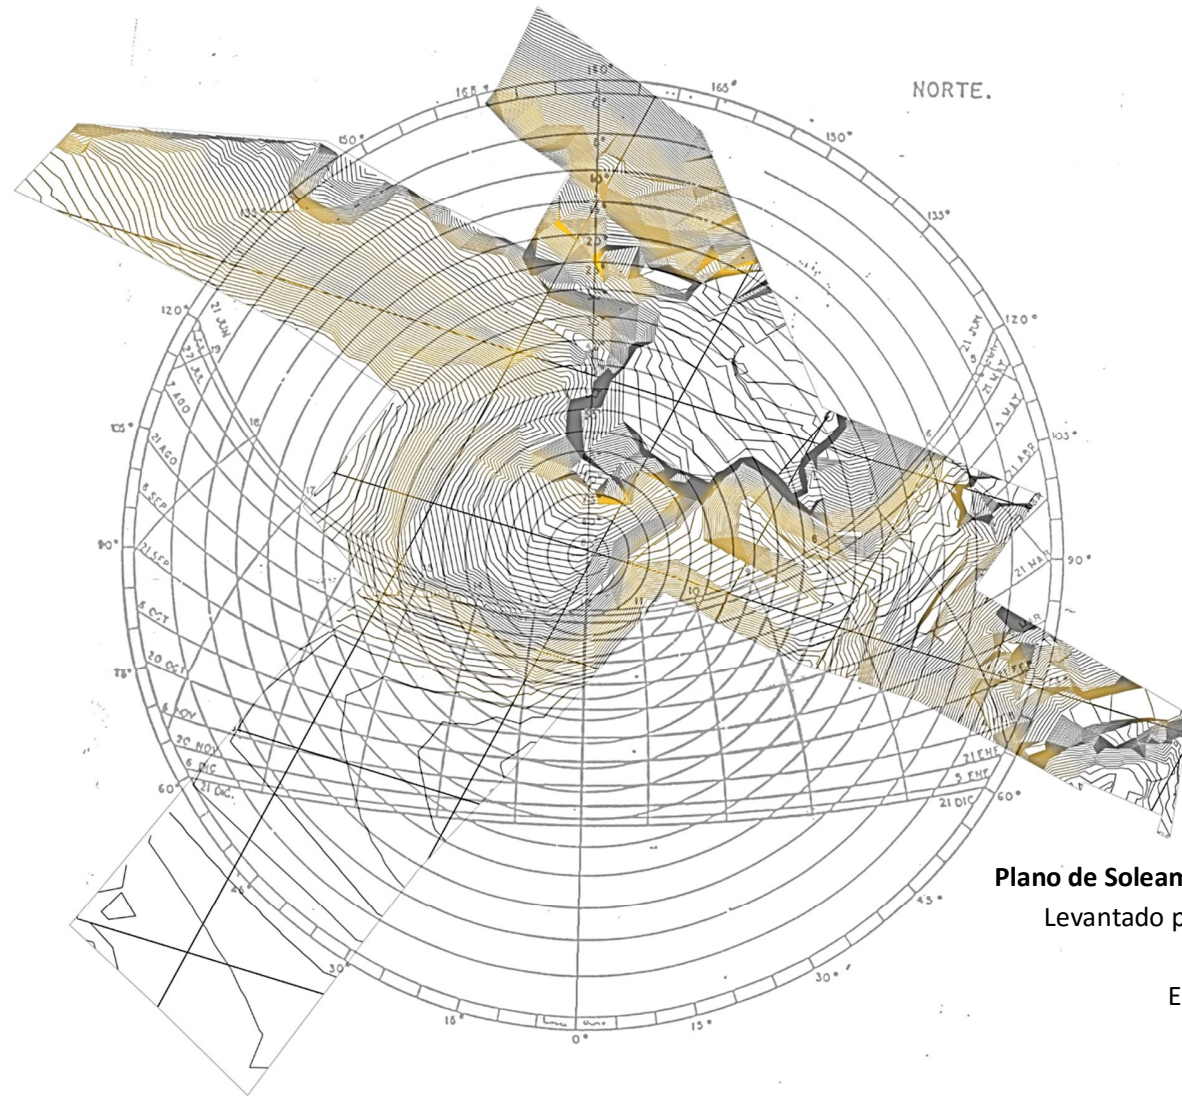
NORTE.

180°
165°
165°
150°
150°
135°
135°
120°
120°
105°
105°
90°
90°
75°
60°
60°
45°
45°
30°
30°
15°
15°
0°

21 JUN
7 JUL
21 JUL
7 AGO
21 AGO
6 SEP
21 SEP
6 OCT
20 OCT
6 NOV
20 NOV
6 DIC
21 DIC

21 JUN
6 JUN
21 MAY
5 MAY
21 ABR
21 MAR
21 FEB
5 FEB
21 DIC

18
17
16
15
14
13
12
11
10
9
8
7
6

Plano de Solean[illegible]
Levantado p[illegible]
E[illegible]